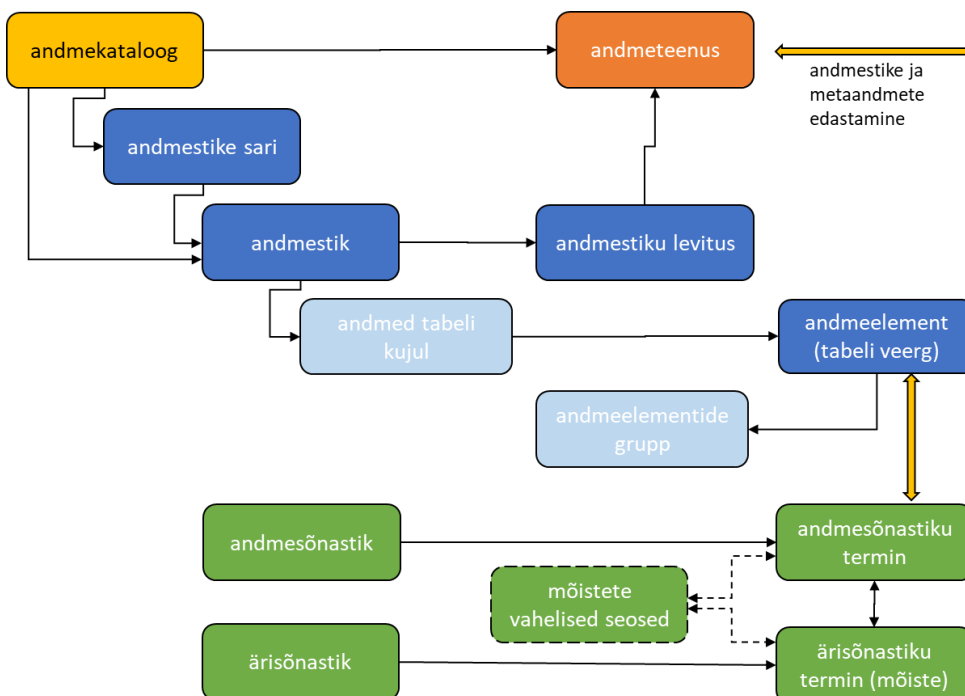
andmekataloog

andmeteenus

andmestike ja metaandmete edastamine

andmestike sari

andmestik

andmestiku levitus

andmed tabeli kujul

andmeelement (tabeli veerg)

andmeelementide grupp

andmesõnastik

andmesõnastiku termin

mõistete vahelised seosed

ärisõnastik

ärisõnastiku termin (mõiste)